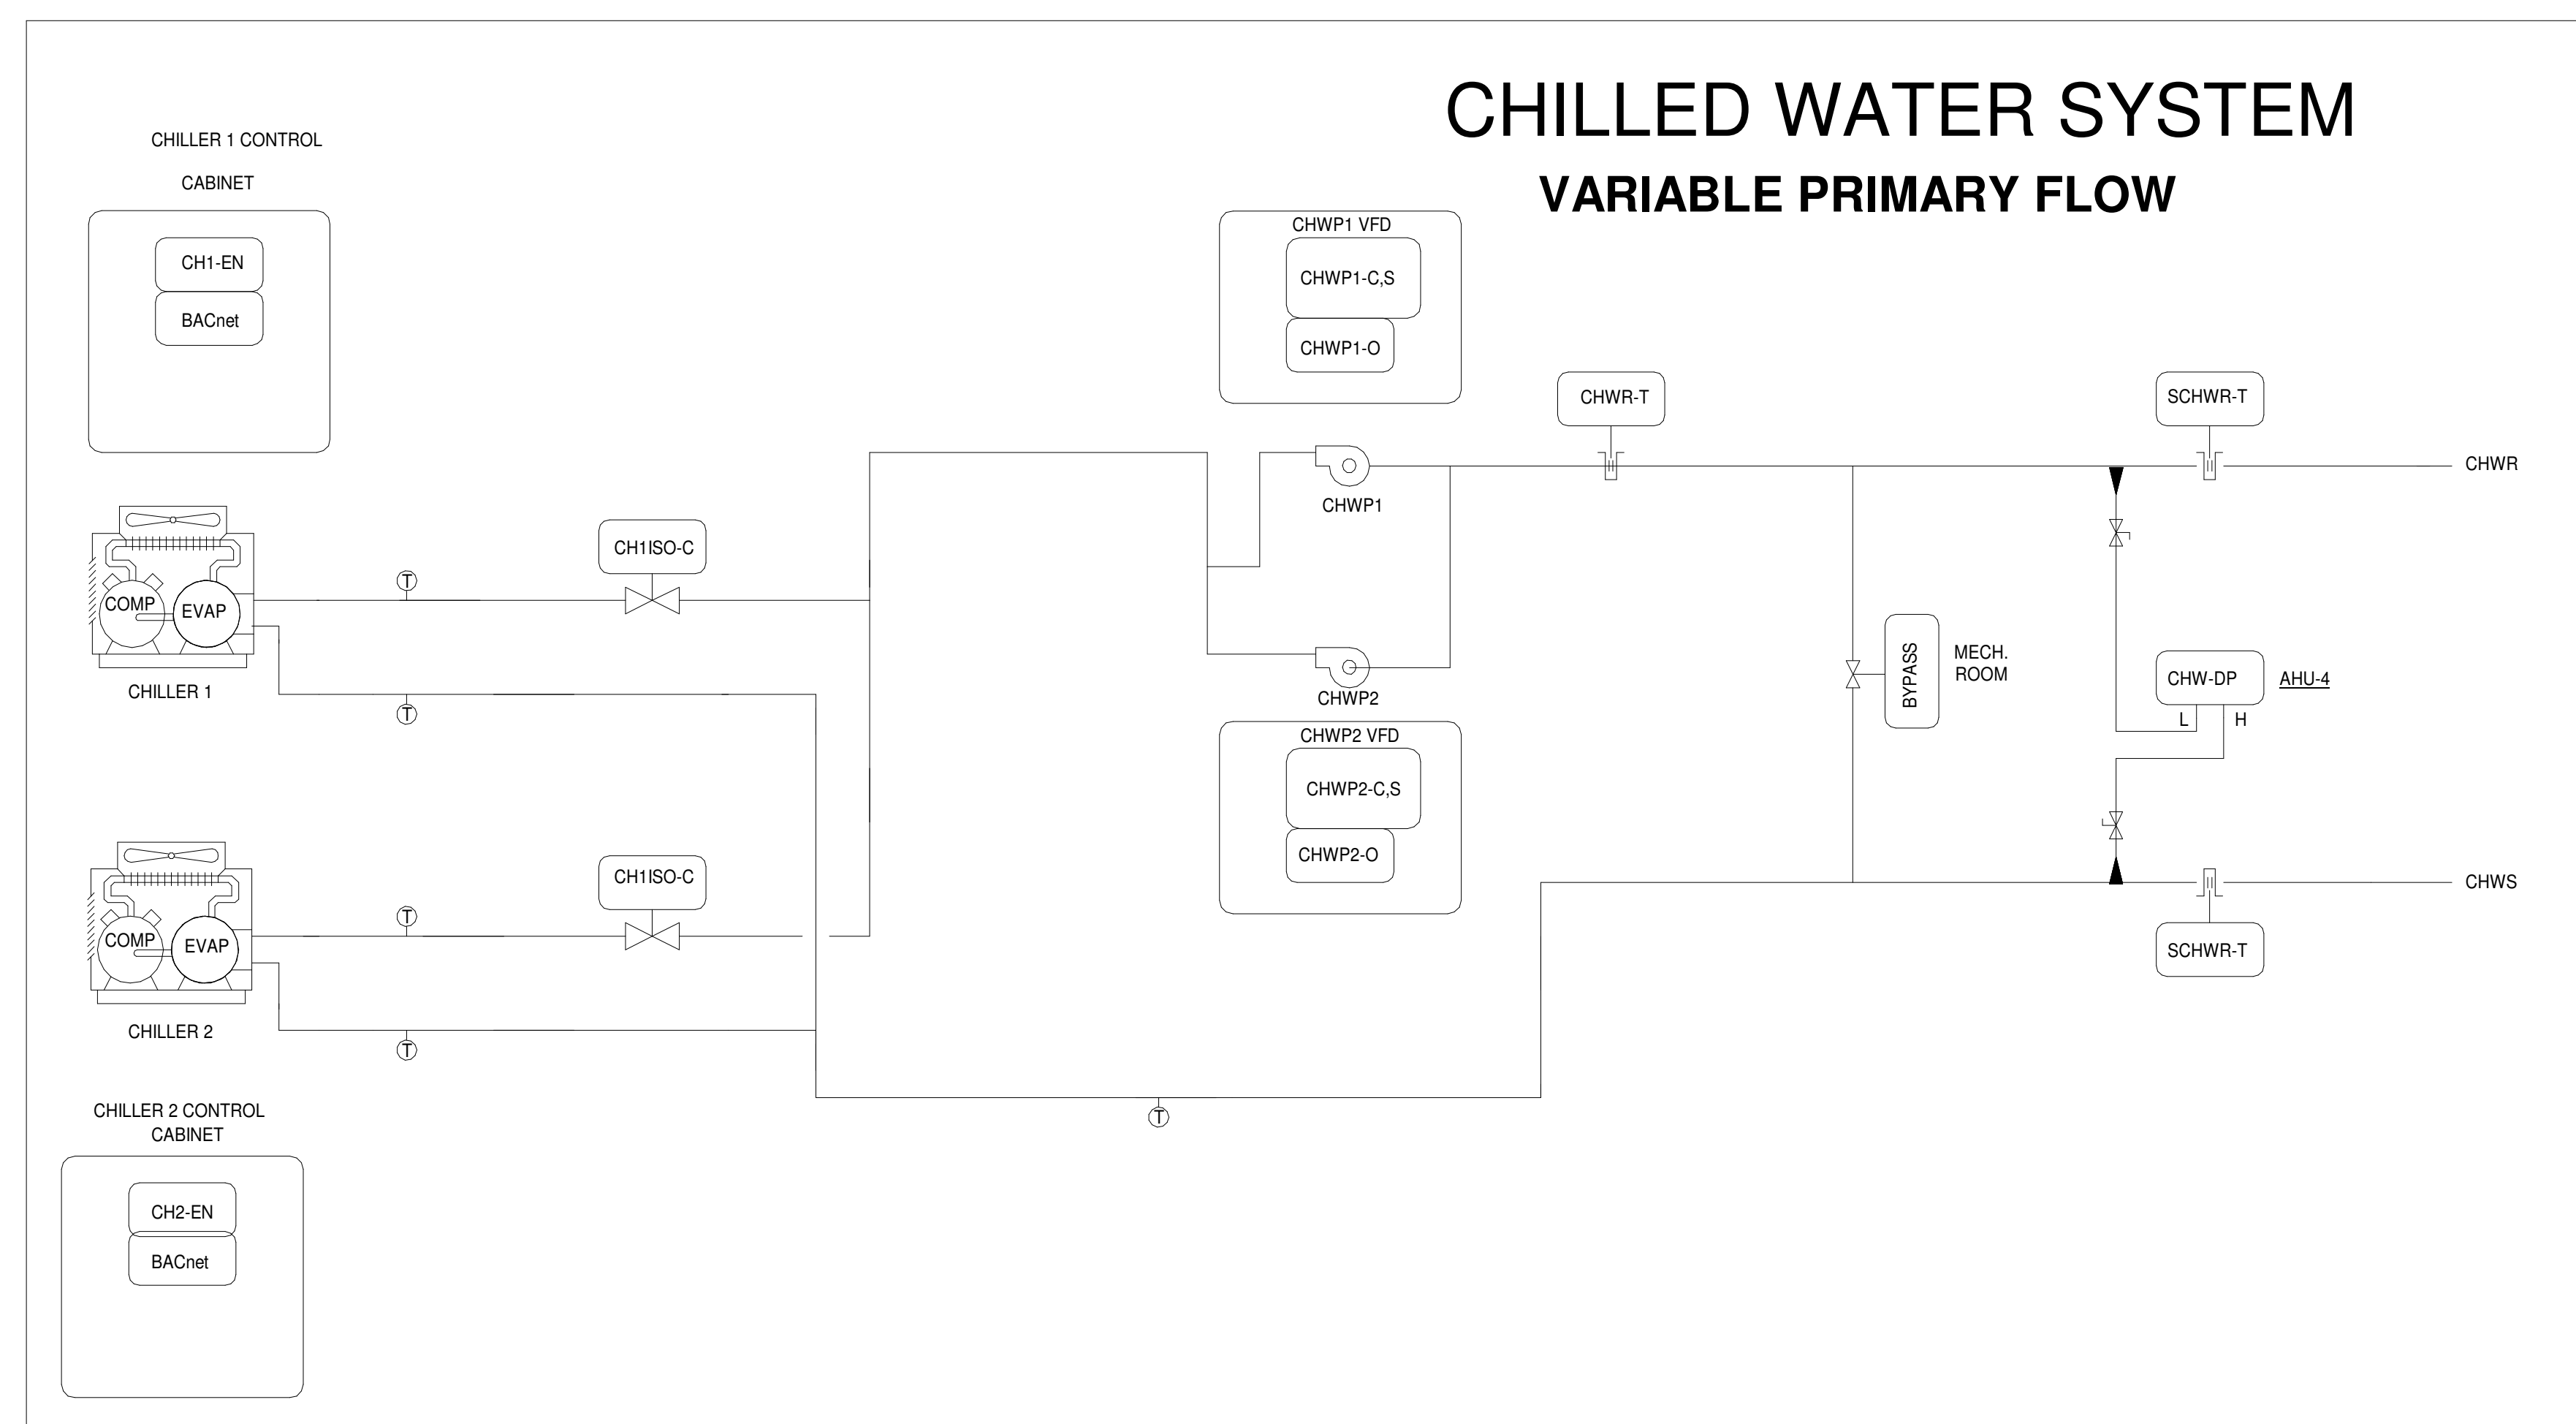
CHILLED WATER SYSTEM

VARIABLE PRIMARY FLOW

CHILLER 1 CONTROL CABINET

CH1-EN

BACnet

CHWP1 VFD

CHWP1-C,S

CHWP1-O

CHWR-T

SCHWR-T

CHWR

CHWP1

CH1ISO-C

T

COMP

EVAP

CHILLER 1

T

CHWP2

MECH. ROOM

BYPASS

CHW-DP

AHU-4

L

H

CHWP2 VFD

CHWP2-C,S

CHWP2-O

CH1ISO-C

T

COMP

EVAP

CHWS

SCHWR-T

CHILLER 2

T

T

CHILLER 2 CONTROL CABINET

CH2-EN

BACnet